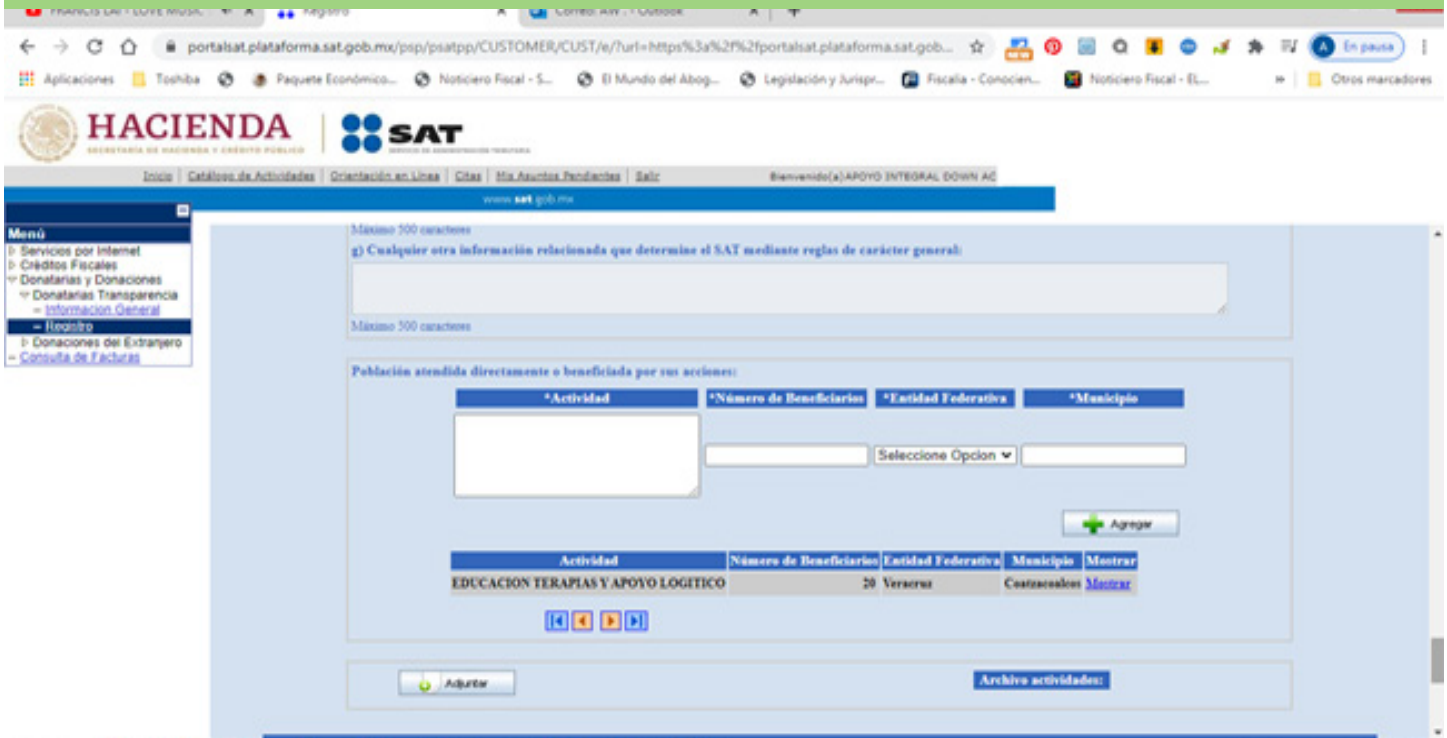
FRANCIS LAI - LOVE MUSIC | Registro | Correo: AW - Outlook

portalsat.plataforma.sat.gob.mx/psp/psatpp/CUSTOMER/CUST/e/?url=https%3a%2f%2fportalsat.plataforma.sat.gob...

En pausa

Aplicaciones | Toshiba | Paquete Económico... | Noticiero Fiscal - S... | El Mundo del Abog... | Legislación y Jurispr... | Fiscalía - Conocien... | Noticiero Fiscal - EL... | Otros marcadores

HACIENDA
SECRETARÍA DE HACIENDA Y CRÉDITO PÚBLICO

SAT
SERVICIO DE ADMINISTRACIÓN TRIBUTARIA

Inicio | Catálogo de Actividades | Orientación en Línea | Citas | Mis Asuntos Pendientes | Salir    Bienvenido(a)APOYO INTEGRAL DOWN AC

www.sat.gob.mx

Menú
Servicios por Internet
Créditos Fiscales
Donatarias y Donaciones
Donatarias Transparencia
Informacion General
Registro
Donaciones del Extranjero
Consulta de Facturas

Máximo 500 caracteres

g) Cualquier otra información relacionada que determine el SAT mediante reglas de carácter general:

Máximo 500 caracteres

Población atendida directamente o beneficiada por sus acciones:

| *Actividad | *Número de Beneficiarios | *Entidad Federativa | *Municipio |
|---|---|---|---|

Seleccione Opcion

Agregar

| Actividad | Número de Beneficiarios | Entidad Federativa | Municipio | Mostrar |
|---|---|---|---|---|
| EDUCACION TERAPIAS Y APOYO LOGITICO | 20 | Veracruz | Coatzacoalcos | Mostrar |

Adjuntar

Archivo actividades: